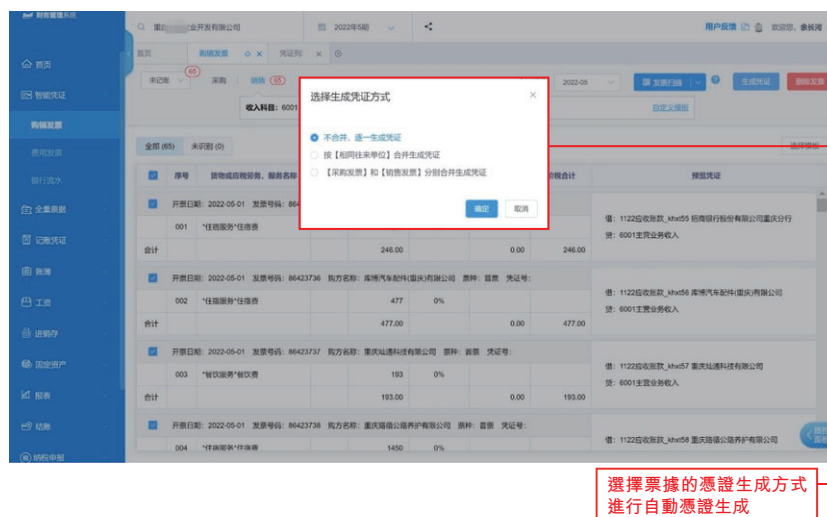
财务管理系统

首页
智能凭证
购销发票
费用发票
银行流水
全量票据
记账凭证
账簿
工资
进销存
固定资产
报表
结账
纳税申报

重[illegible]企业开发有限公司
2022年5期
用户反馈
欢迎您，余长河

首页
购销发票
凭证列

未记账 65
采购
销售 65
收入科目：6001

2022-05
发票扫描
生成凭证
删除发票
自定义模板

全部 (65)
未识别 (0)

选择生成凭证方式
不合并，逐一生成凭证
按【相同往来单位】合并生成凭证
【采购发票】和【销售发票】分别合并生成凭证
确定
取消

| | 序号 | 货物或应税劳务、服务名称 | | | | 价税合计 | 预览凭证 |
|---|---|---|---|---|---|---|---|
| | 开票日期：2022-05-01 发票号码：86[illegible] | | | | | | 借：1122应收账款_khxt55 招商银行股份有限公司重庆分行 贷：6001主营业务收入 |
| | 001 | *住宿服务*住宿费 | | | | | |
| 合计 | | | 246.00 | | 0.00 | 246.00 | |
| | 开票日期：2022-05-01 发票号码：86423736 购方名称：库博汽车配件(重庆)有限公司 票种：普票 凭证号： | | | | | | 借：1122应收账款_khxt56 库博汽车配件(重庆)有限公司 贷：6001主营业务收入 |
| | 002 | *住宿服务*住宿费 | 477 | 0% | | | |
| 合计 | | | 477.00 | | 0.00 | 477.00 | |
| | 开票日期：2022-05-01 发票号码：86423737 购方名称：重庆灿通科技有限公司 票种：普票 凭证号： | | | | | | 借：1122应收账款_khxt57 重庆灿通科技有限公司 贷：6001主营业务收入 |
| | 003 | *餐饮服务*餐饮费 | 193 | 0% | | | |
| 合计 | | | 193.00 | | 0.00 | 193.00 | |
| | 开票日期：2022-05-01 发票号码：86423738 购方名称：重庆路德公路养护有限公司 票种：普票 凭证号： | | | | | | 借：1122应收账款_khxt58 重庆路德公路养护有限公司 |
| | 004 | *住宿服务*住宿费 | 1450 | 0% | | | |

選擇票據的憑證生成方式進行自動憑證生成